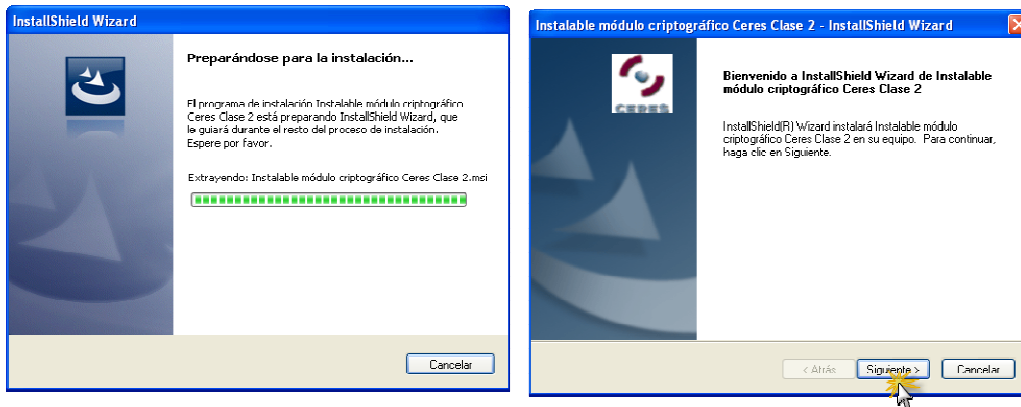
InstallShield Wizard

Preparándose para la instalación...

El programa de instalación Instalable módulo criptográfico Ceres Clase 2 está preparando InstallShield Wizard, que le guiará durante el resto del proceso de instalación. Espere por favor.

Extrayendo: Instalable módulo criptográfico Ceres Clase 2.msi

Cancelar

Instalable módulo criptográfico Ceres Clase 2 - InstallShield Wizard

CERES

Bienvenido a InstallShield Wizard de Instalable módulo criptográfico Ceres Clase 2

InstallShield(R) Wizard instalará Instalable módulo criptográfico Ceres Clase 2 en su equipo. Para continuar, haga clic en Siguiente.

< Atrás

Siguiente >

Cancelar